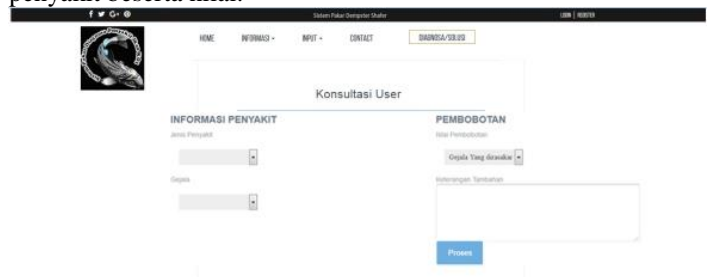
penyakit beserta ikan.

f G+

Sistem Pakar Dempster Shafer

LOGIN | REGISTER

HOME INFORMASI INPUT CONTACT DIAGNOSA/SOLUSI

Konsultasi User

INFORMASI PENYAKIT

Jenis Penyakit

Gejala

PEMBOBOTAN

Nilai Pembobotan

Gejala Yang dirasakan

Keterangan Tambahan

Proses